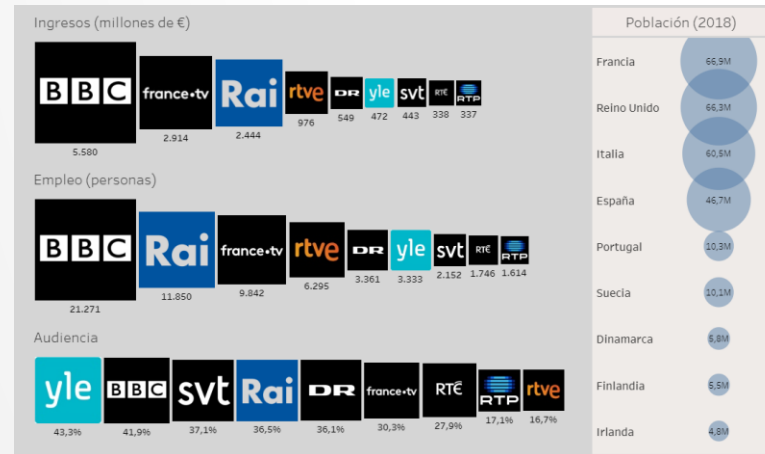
Ingresos (millones de €)

BBC
5.580

france·tv
2.914

Rai
2.444

rtve
976

DR
549

yle
472

svt
443

RTÉ
338

RTP
337

Empleo (personas)

BBC
21.271

Rai
11.850

france·tv
9.842

rtve
6.295

DR
3.361

yle
3.333

svt
2.152

RTÉ
1.746

RTP
1.614

Audiencia

yle
43,3%

BBC
41,9%

svt
37,1%

Rai
36,5%

DR
36,1%

france·tv
30,3%

RTÉ
27,9%

RTP
17,1%

rtve
16,7%

Población (2018)

Francia 66,9M
Reino Unido 66,3M
Italia 60,5M
España 46,7M
Portugal 10,3M
Suecia 10,1M
Dinamarca 5,8M
Finlandia 5,5M
Irlanda 4,8M